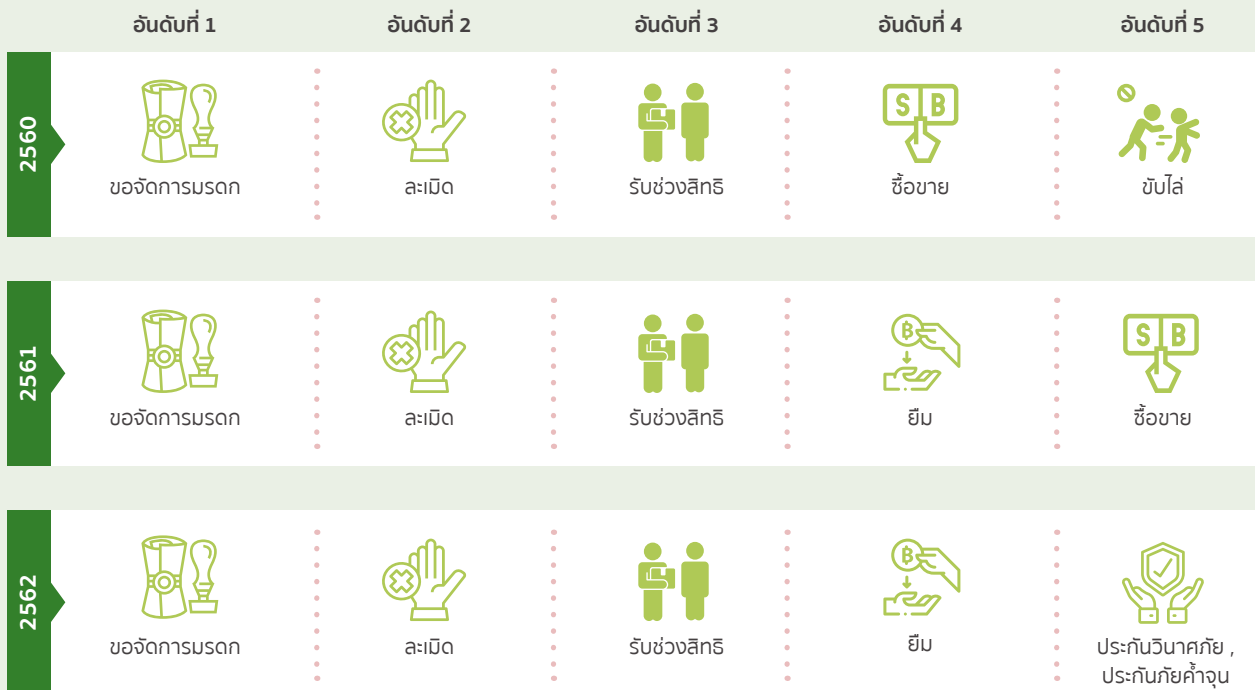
| | อันดับที่ 1 | อันดับที่ 2 | อันดับที่ 3 | อันดับที่ 4 | อันดับที่ 5 |
|---|---|---|---|---|---|
| 2560 | ขอจัดการมรดก | ละเมิด | รับช่วงสิทธิ | S B ซื้อขาย | ขับไล่ |
| 2561 | ขอจัดการมรดก | ละเมิด | รับช่วงสิทธิ | ยืม | S B ซื้อขาย |
| 2562 | ขอจัดการมรดก | ละเมิด | รับช่วงสิทธิ | ยืม | ประกันวินาศภัย , ประกันภัยค้ำจุน |